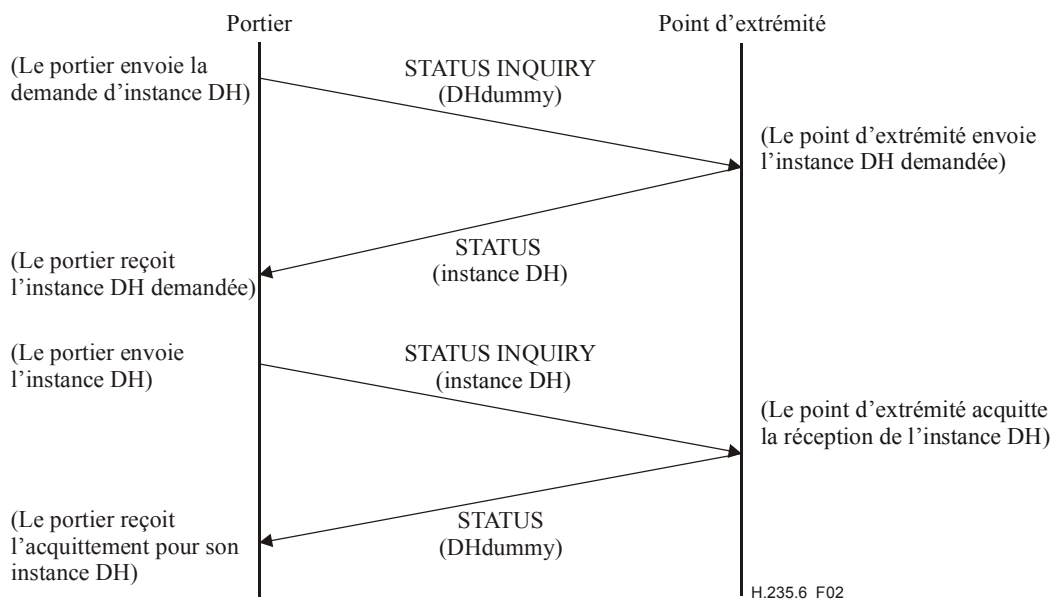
Portier

Point d'extrémité

(Le portier envoie la demande d'instance DH)

STATUS INQUIRY
(DHdummy)

(Le point d'extrémité envoie l'instance DH demandée)

STATUS
(instance DH)

(Le portier reçoit l'instance DH demandée)

(Le portier envoie l'instance DH)

STATUS INQUIRY
(instance DH)

(Le point d'extrémité acquitte la réception de l'instance DH)

STATUS
(DHdummy)

(Le portier reçoit l'acquittement pour son instance DH)

H.235.6 F02